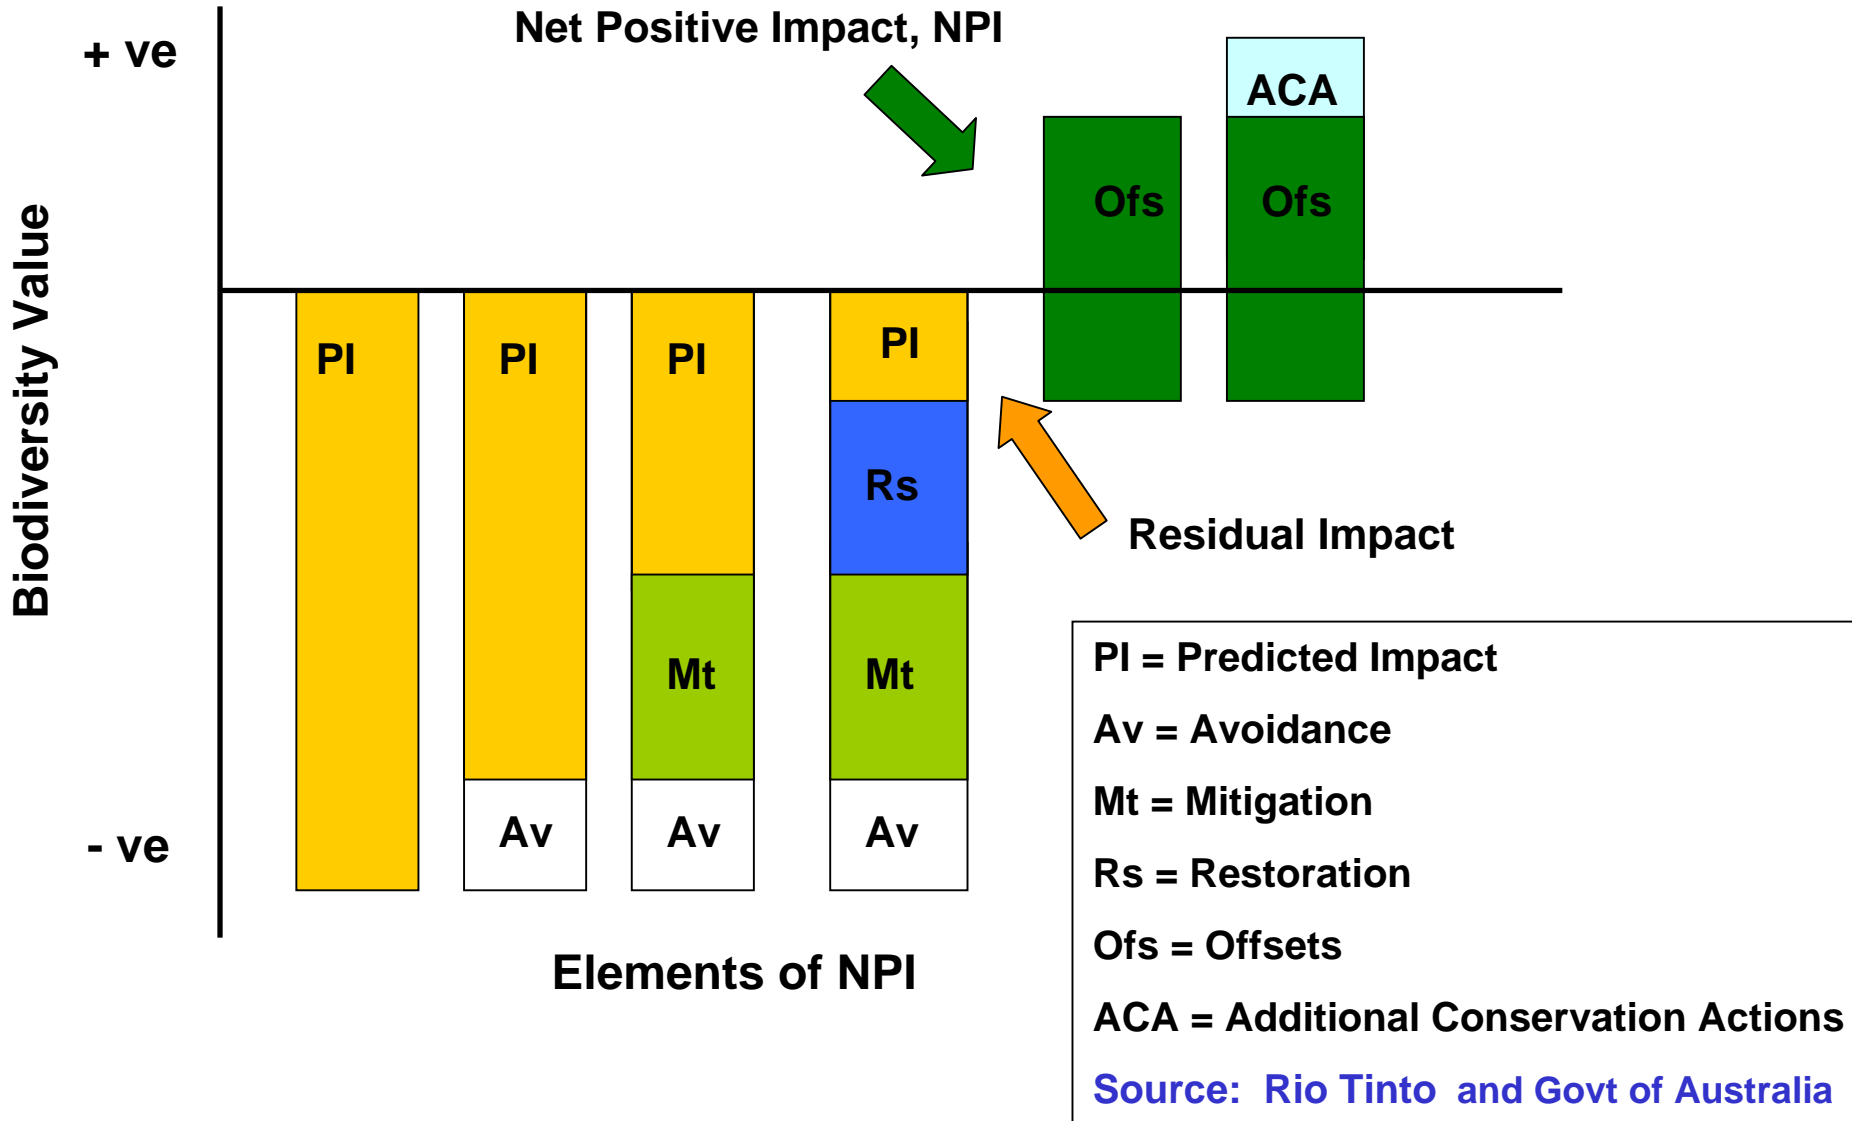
Net Positive Impact, NPI

+ ve

Biodiversity Value

- ve

PI

PI

Av

PI

Mt

Av

PI

Rs

Mt

Av

Ofs

ACA

Ofs

Residual Impact

Elements of NPI

PI = Predicted Impact

Av = Avoidance

Mt = Mitigation

Rs = Restoration

Ofs = Offsets

ACA = Additional Conservation Actions

Source: Rio Tinto and Govt of Australia